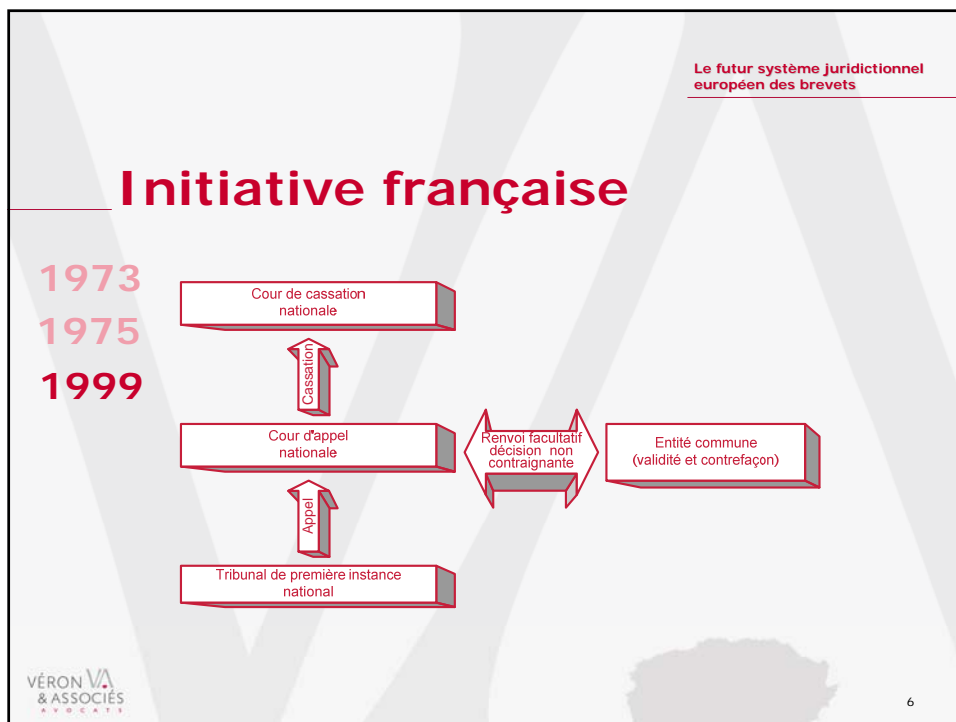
Le futur système juridictionnel européen des brevets

Initiative française

1973
1975
1999

Cour de cassation nationale

Cassation

Cour d'appel nationale

Appel

Tribunal de première instance national

Renvoi facultatif décision non contraignante

Entité commune (validité et contrefaçon)

VÉRON & ASSOCIÉS AVOCATS

6